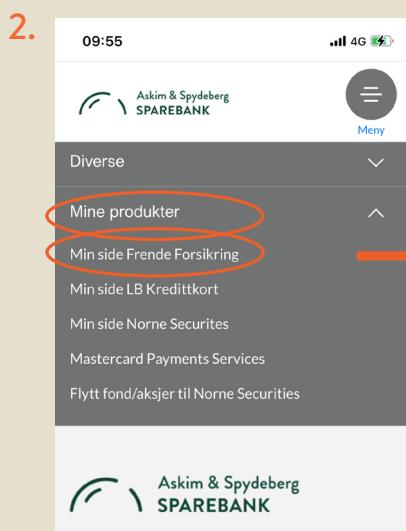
2.

09:55

4G

Askim & Spydeberg
SPAREBANK

Meny

Diverse

Mine produkter

Min side Frende Forsikring

Min side LB Kredittkort

Min side Norne Securites

Mastercard Payments Services

Flytt fond/aksjer til Norne Securities

Askim & Spydeberg
SPAREBANK